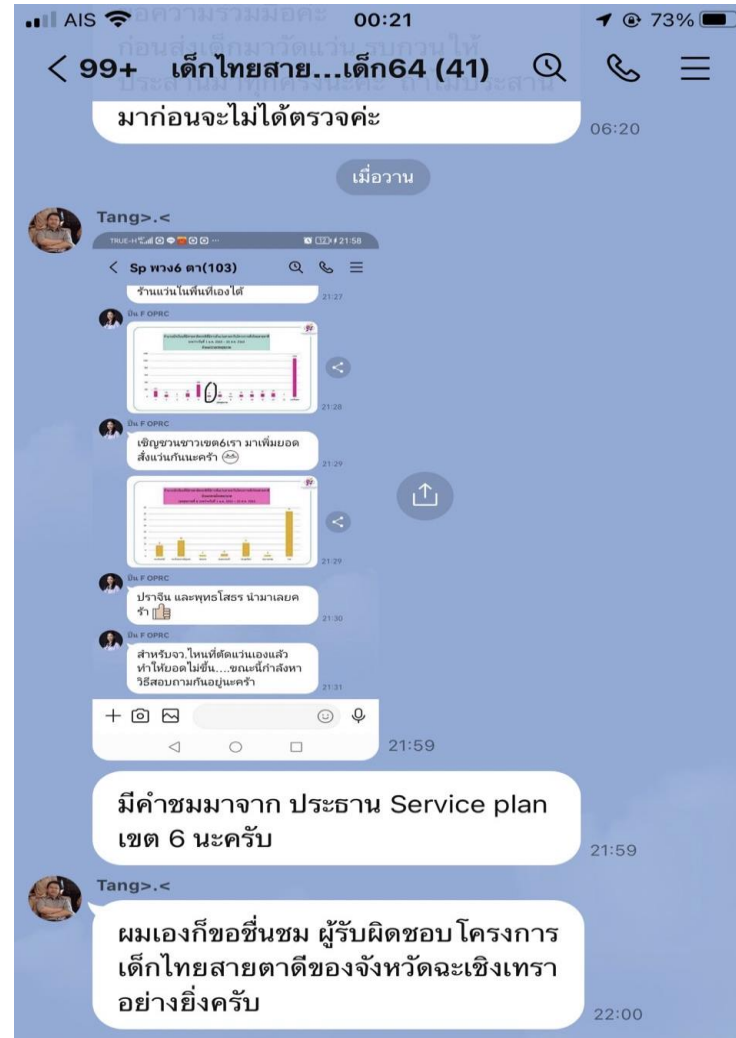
AIS 00:21 73%

< 99+ เด็กไทยสาย...เด็ก64 (41)

มาก่อนจะไม่ได้ตรวจค่ะ

06:20

เมื่อวาน

Tang>.<

TRUE-H 21:58

< Sp พวง6 ตา(103)

ร้านแว่นในพื้นที่เองได้

21:27

ปีน F OPRC

21:28

ปีน F OPRC

เชิญชวนชาวเขต6เรา มาเพิ่มยอดสั่งแว่นกันนะคร้า

21:29

21:29

ปีน F OPRC

ปราจีน และพุทธโสธร นำมาเลยคร้า

21:30

ปีน F OPRC

สำหรับจว.ไหนที่ตัดแว่นเองแล้วทำให้ยอดไม่ขึ้น....ขณะนี้กำลังหาวิธีสอบถามกันอยู่นะคร้า

21:31

21:59

มีคำชมมาจาก ประธาน Service plan เขต 6 นะครับ

21:59

Tang>.<

ผมเองก็ขอชื่นชม ผู้รับผิดชอบโครงการเด็กไทยสายตาดีของจังหวัดฉะเชิงเทราอย่างยิ่งครับ

22:00